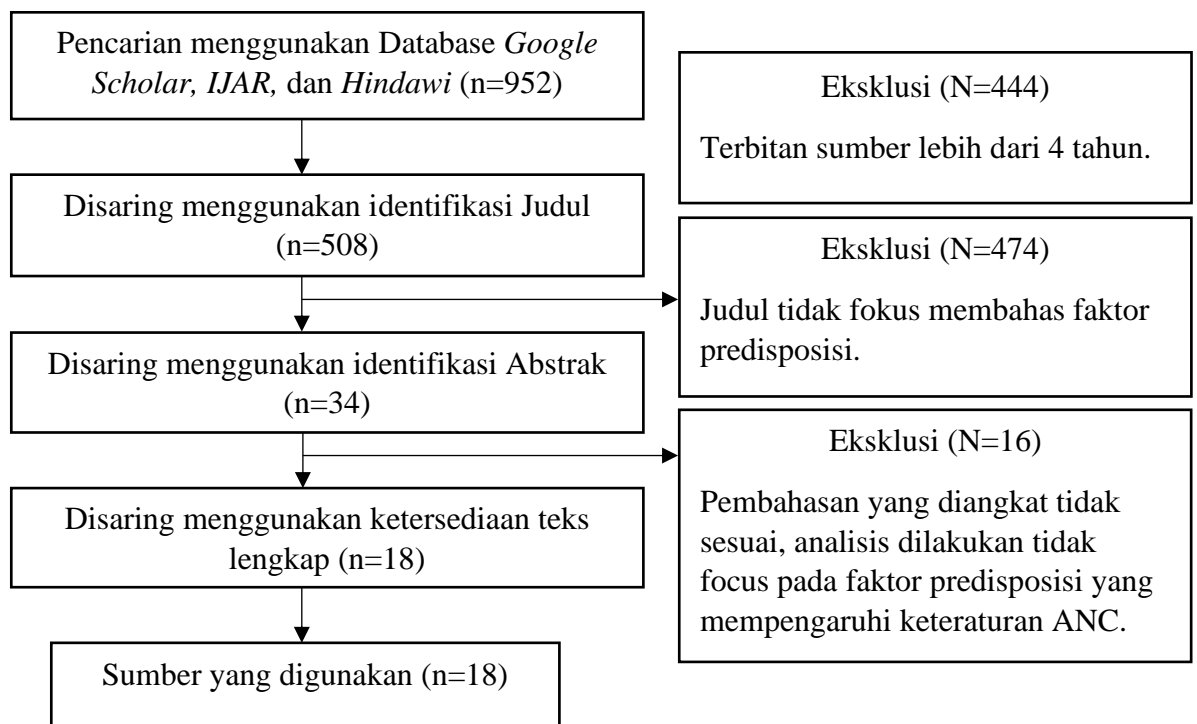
Pencarian menggunakan Database *Google Scholar, IJAR,* dan *Hindawi* (n=952)

Eksklusi (N=444)

Terbitan sumber lebih dari 4 tahun.

Disaring menggunakan identifikasi Judul (n=508)

Eksklusi (N=474)

Judul tidak fokus membahas faktor predisposisi.

Disaring menggunakan identifikasi Abstrak (n=34)

Eksklusi (N=16)

Pembahasan yang diangkat tidak sesuai, analisis dilakukan tidak focus pada faktor predisposisi yang mempengaruhi keteraturan ANC.

Disaring menggunakan ketersediaan teks lengkap (n=18)

Sumber yang digunakan (n=18)